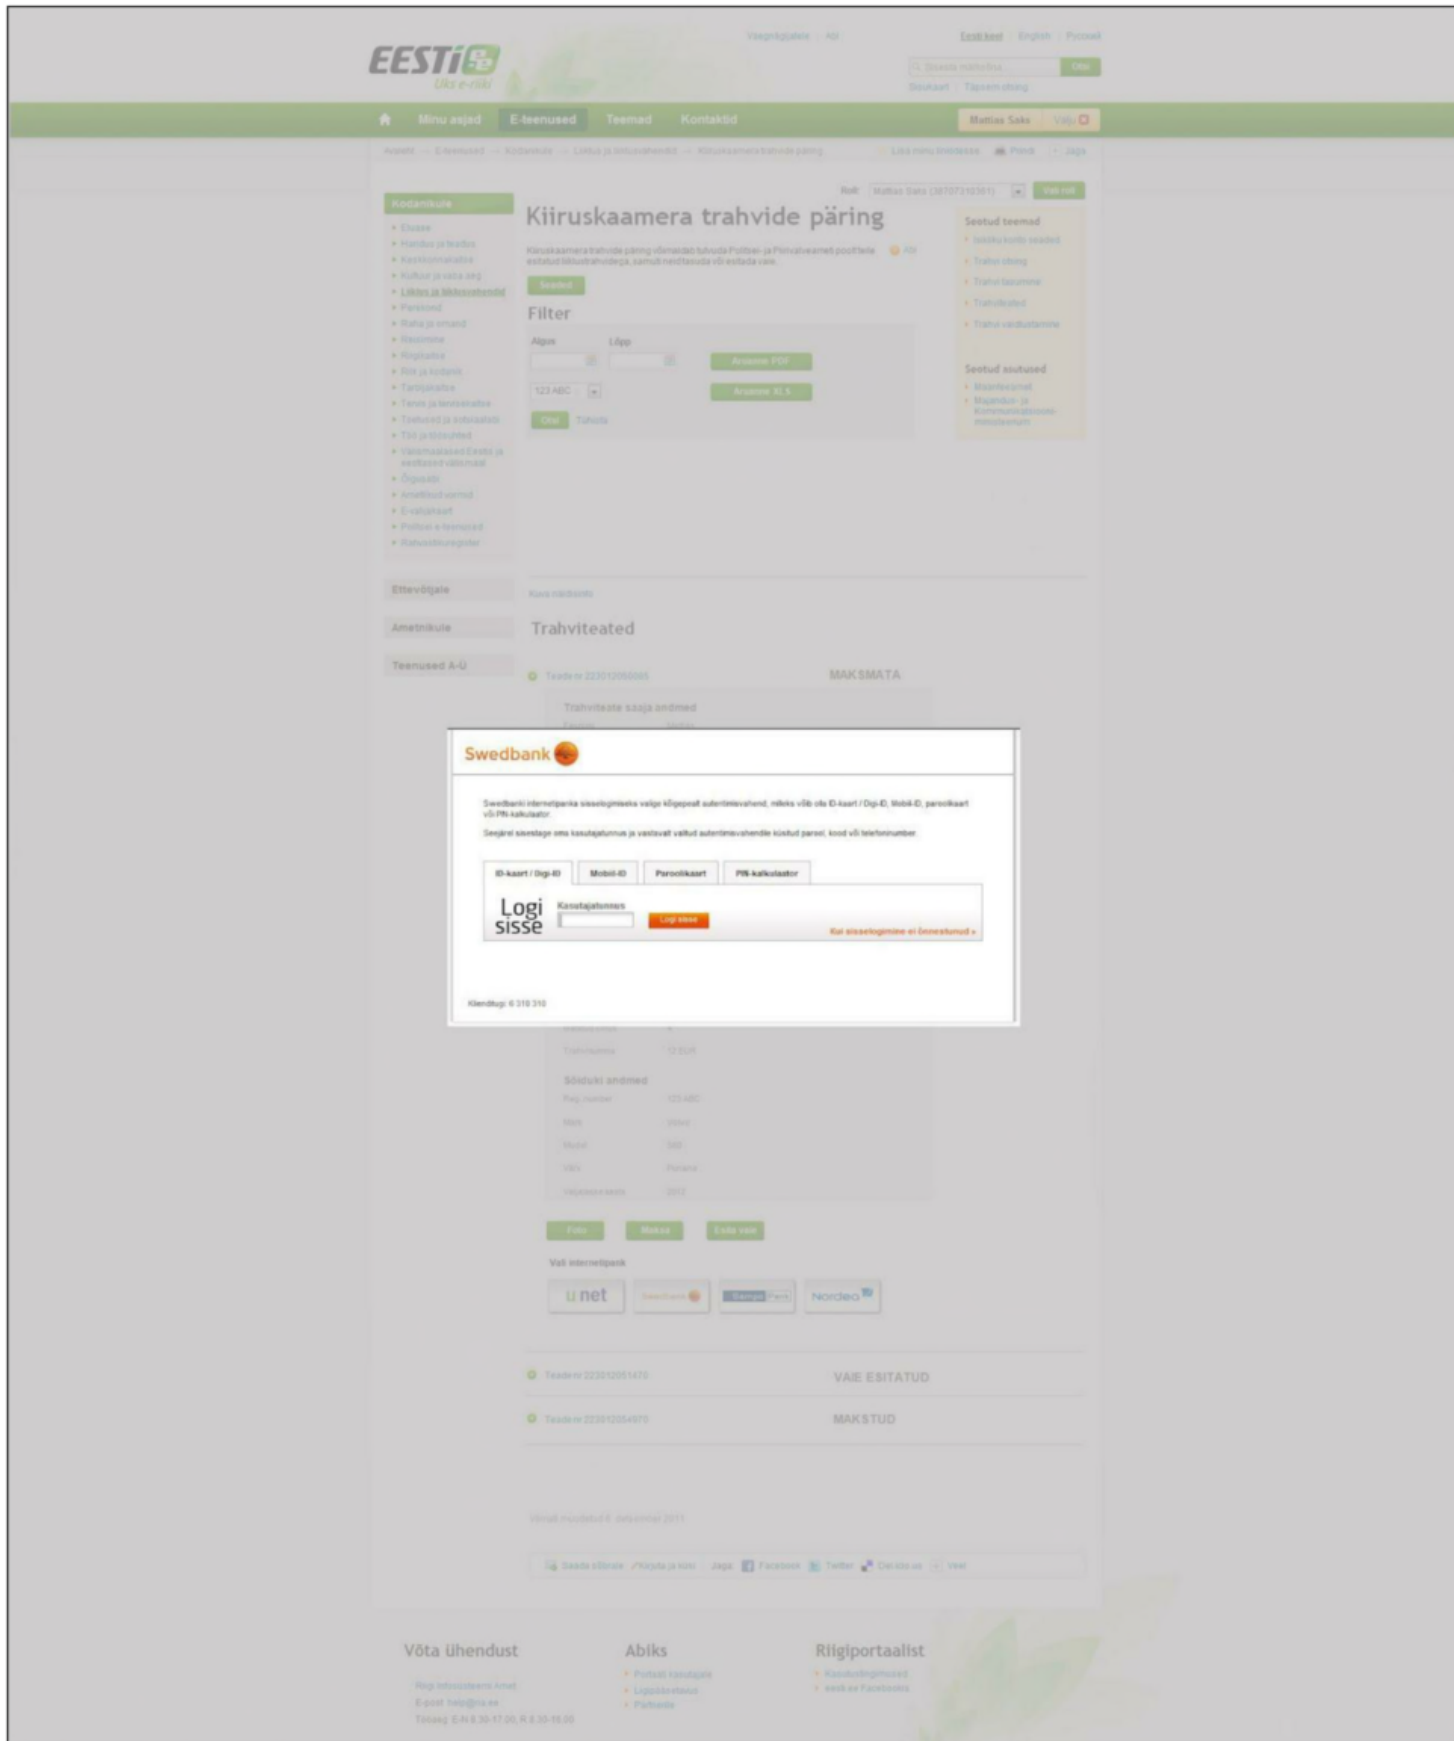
EESTI.ee
Üks e-riik

Eesti keel | English | Русский

Otsi

Minu asjad E-teenused Teemad Kontaktid

Mattias Saks Välju

Kiiruskaamera trahvide päring

Filter

Algus Lõpp

123 ABC

Otsi

Kodanikule

Ettevõtjale

Ametnikule

Teenused A-Ü

Trahviteated

MAKSMATA

Trahviteate saaja andmed

Sõiduki andmed

Vali internetipank

u net

Nordea

VAIE ESITATUD

MAKSTUD

Võta ühendust

Abiks

Riigiportaalist

Swedbank

Swedbanki internetipanka sisselogimiseks valige kõigepealt autentimisvahend, milleks võib olla ID-kaart / Digi-ID, Mobiil-ID, paroolikaart või PIN-kalkulaator.

Seejärel sisestage oma kasutajatunnus ja vastavalt valitud autentimisvahendile küsitud parool, kood või telefoninumber.

ID-kaart / Digi-ID | Mobiil-ID | Paroolikaart | PIN-kalkulaator

Logi sisse

Kasutajatunnus

Logi sisse

Kui sisselogimine ei õnnestunud »

Klienditugi: 6 310 310